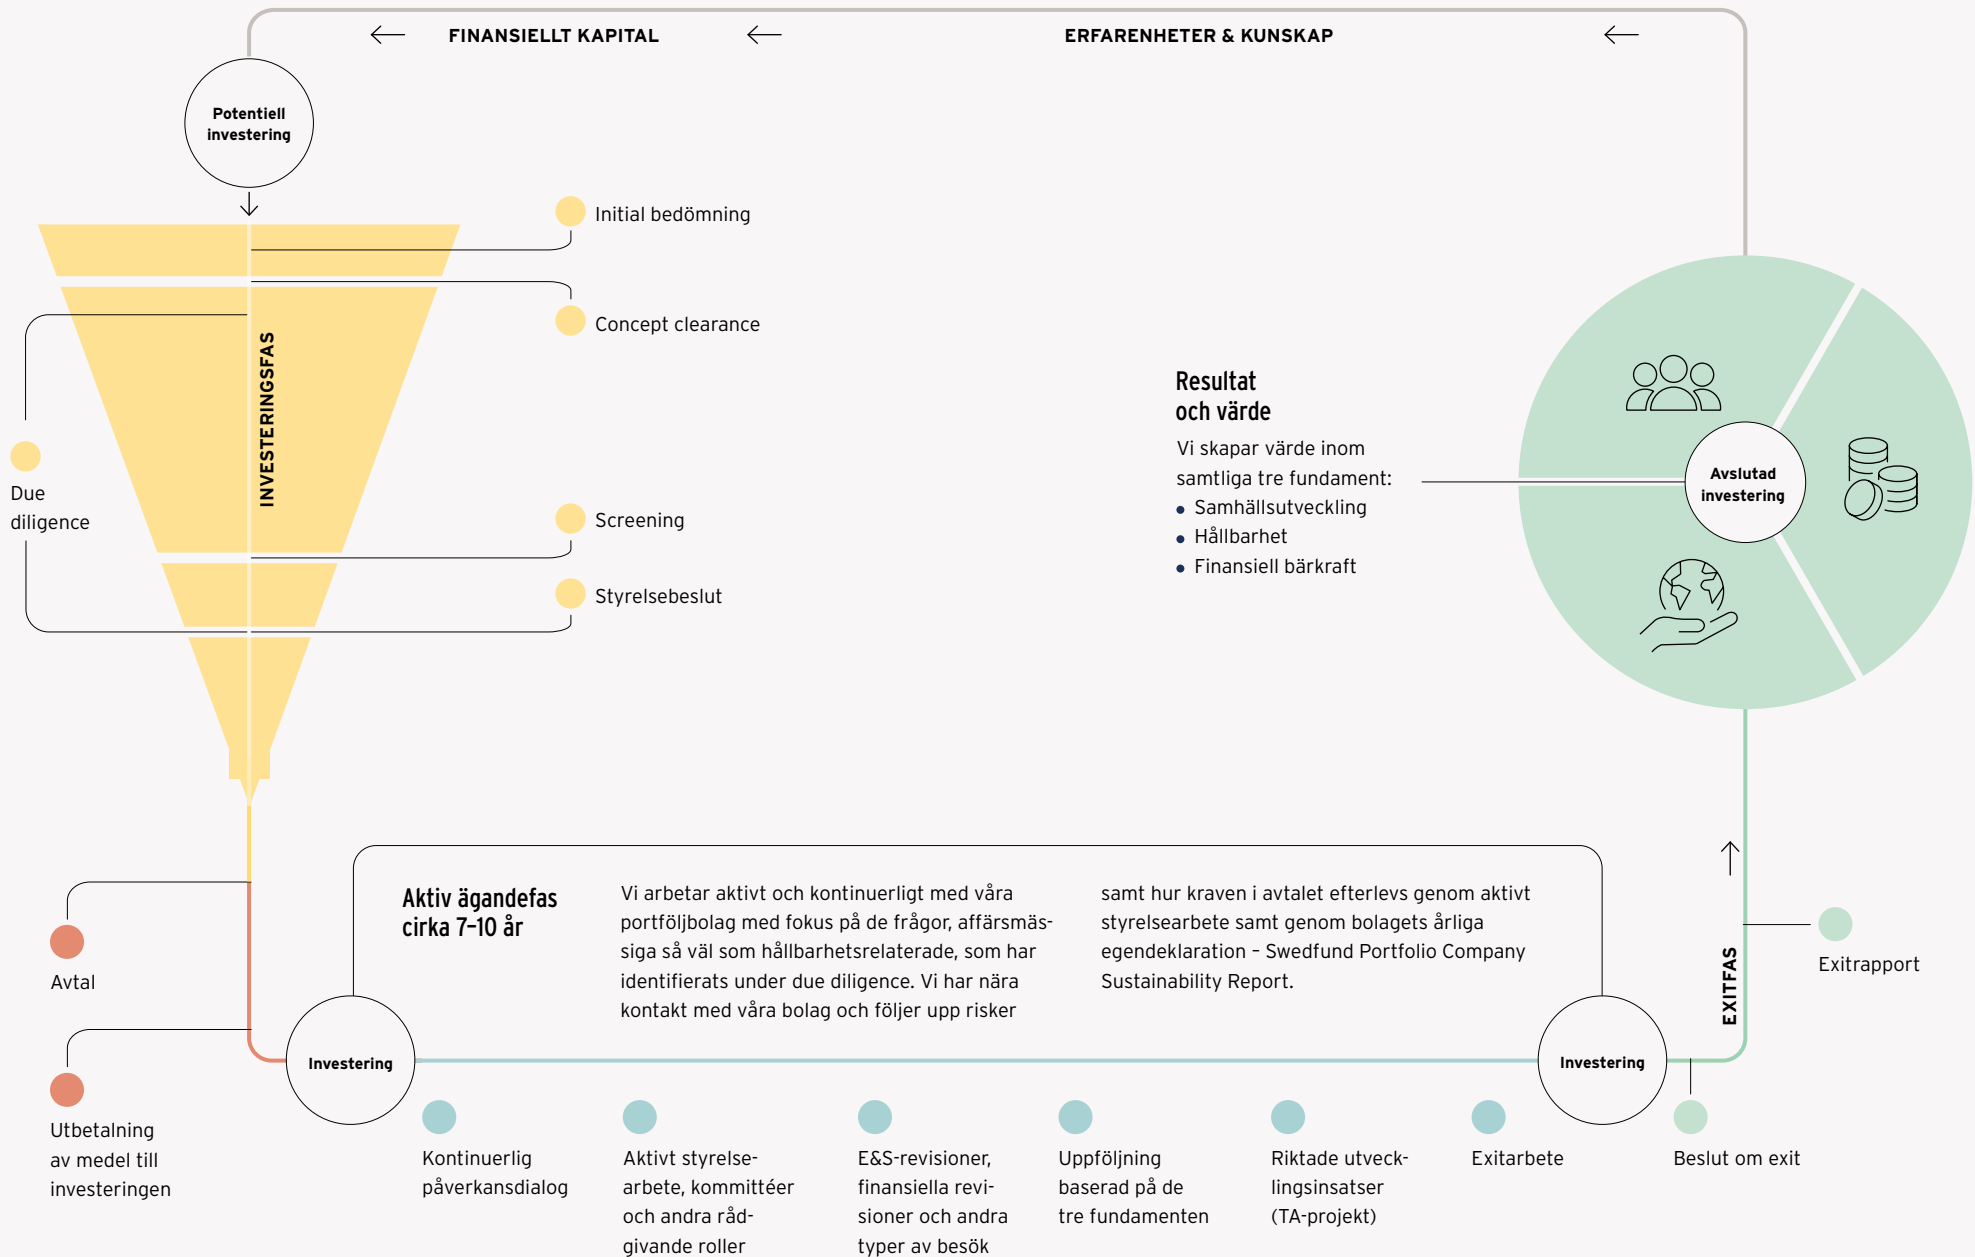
FINANSIELLT KAPITAL

ERFARENHETER & KUNSKAP

Potentiell investering

Initial bedömning

Concept clearance

INVESTERINGSFAS

Due diligence

Screening

Styrelsebeslut

Resultat och värde

Vi skapar värde inom samtliga tre fundament:

- Samhällsutveckling
- Hållbarhet
- Finansiell bärkraft

Avslutad investering

Aktiv ägandefas cirka 7–10 år

Vi arbetar aktivt och kontinuerligt med våra portföljbolag med fokus på de frågor, affärsmässiga så väl som hållbarhetsrelaterade, som har identifierats under due diligence. Vi har nära kontakt med våra bolag och följer upp risker

samt hur kraven i avtalet efterlevs genom aktivt styrelsearbete samt genom bolagets årliga egendeklaration – Swedfund Portfolio Company Sustainability Report.

Avtal

Exitrapport

EXITFAS

Investering

Investering

Utbetalning av medel till investeringen

Kontinuerlig påverkansdialog

Aktivt styrelsearbete, kommittéer och andra rådgivande roller

E&S-revisioner, finansiella revisioner och andra typer av besök

Uppföljning baserad på de tre fundamenten

Riktade utvecklingsinsatser (TA-projekt)

Exitarbete

Beslut om exit